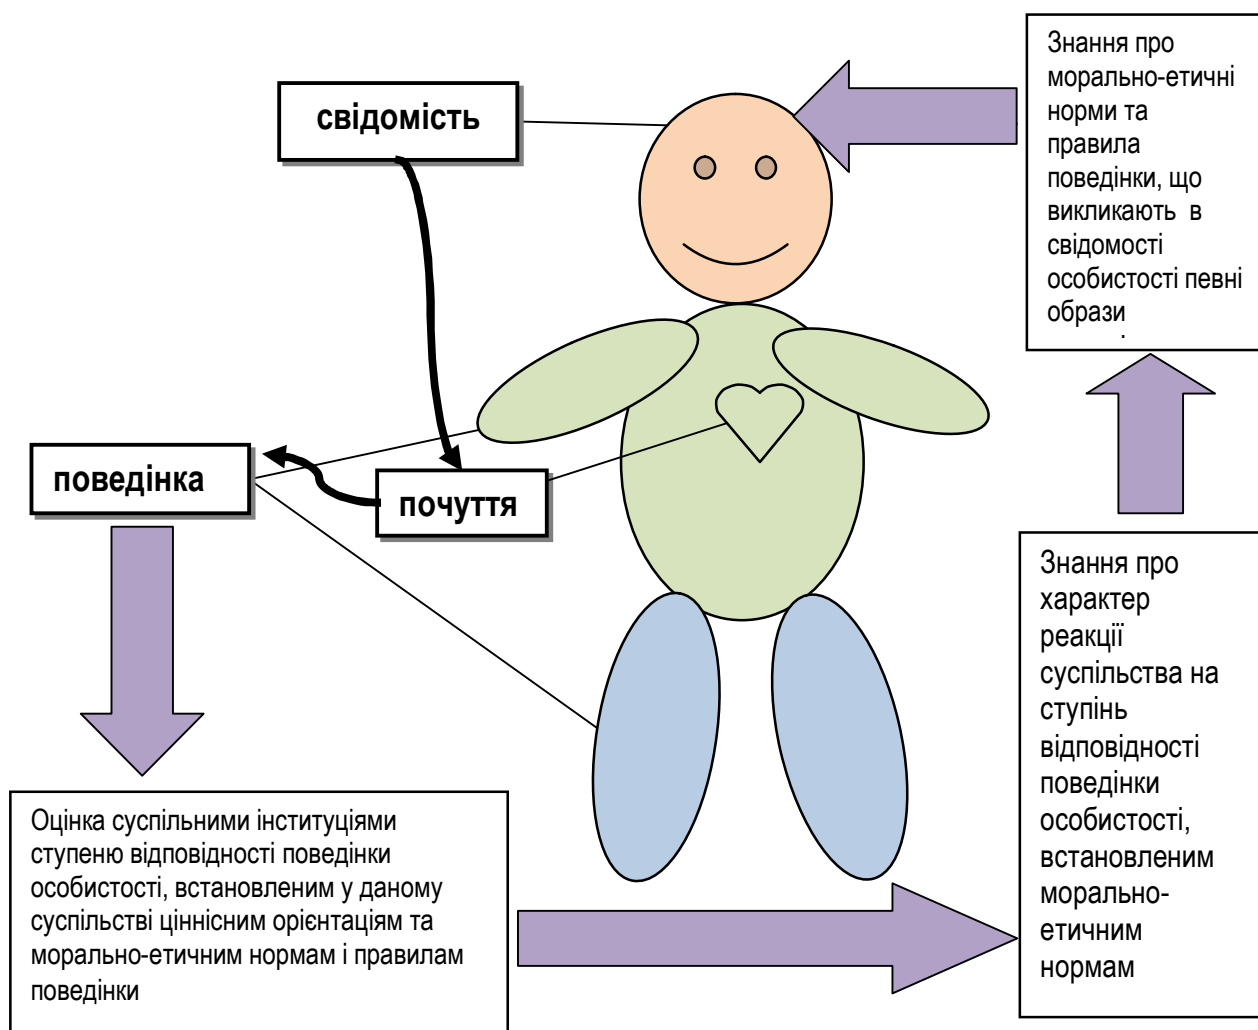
свідомість

Знання про морально-етичні норми та правила поведінки, що викликають в свідомості особистості певні образи

поведінка

почуття

Знання про характер реакції суспільства на ступінь відповідності поведінки особистості, встановленим морально-етичним нормам

Оцінка суспільними інституціями ступеню відповідності поведінки особистості, встановленим у даному суспільстві ціннісним орієнтаціям та морально-етичним нормам і правилам поведінки